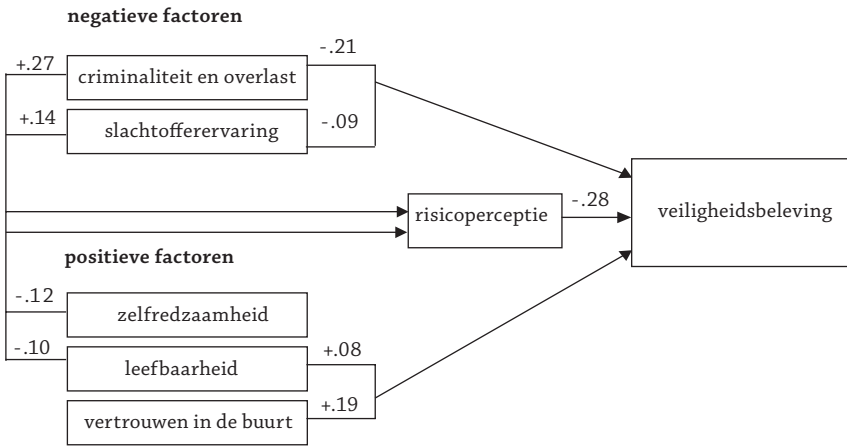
negatieve factoren

+.27
criminaliteit en overlast
-.21

+.14
slachtofferervaring
-.09

risicoperceptie
-.28

veiligheidsbeleving

positieve factoren

-.12
zelfredzaamheid

-.10
leefbaarheid
+.08

vertrouwen in de buurt
+.19